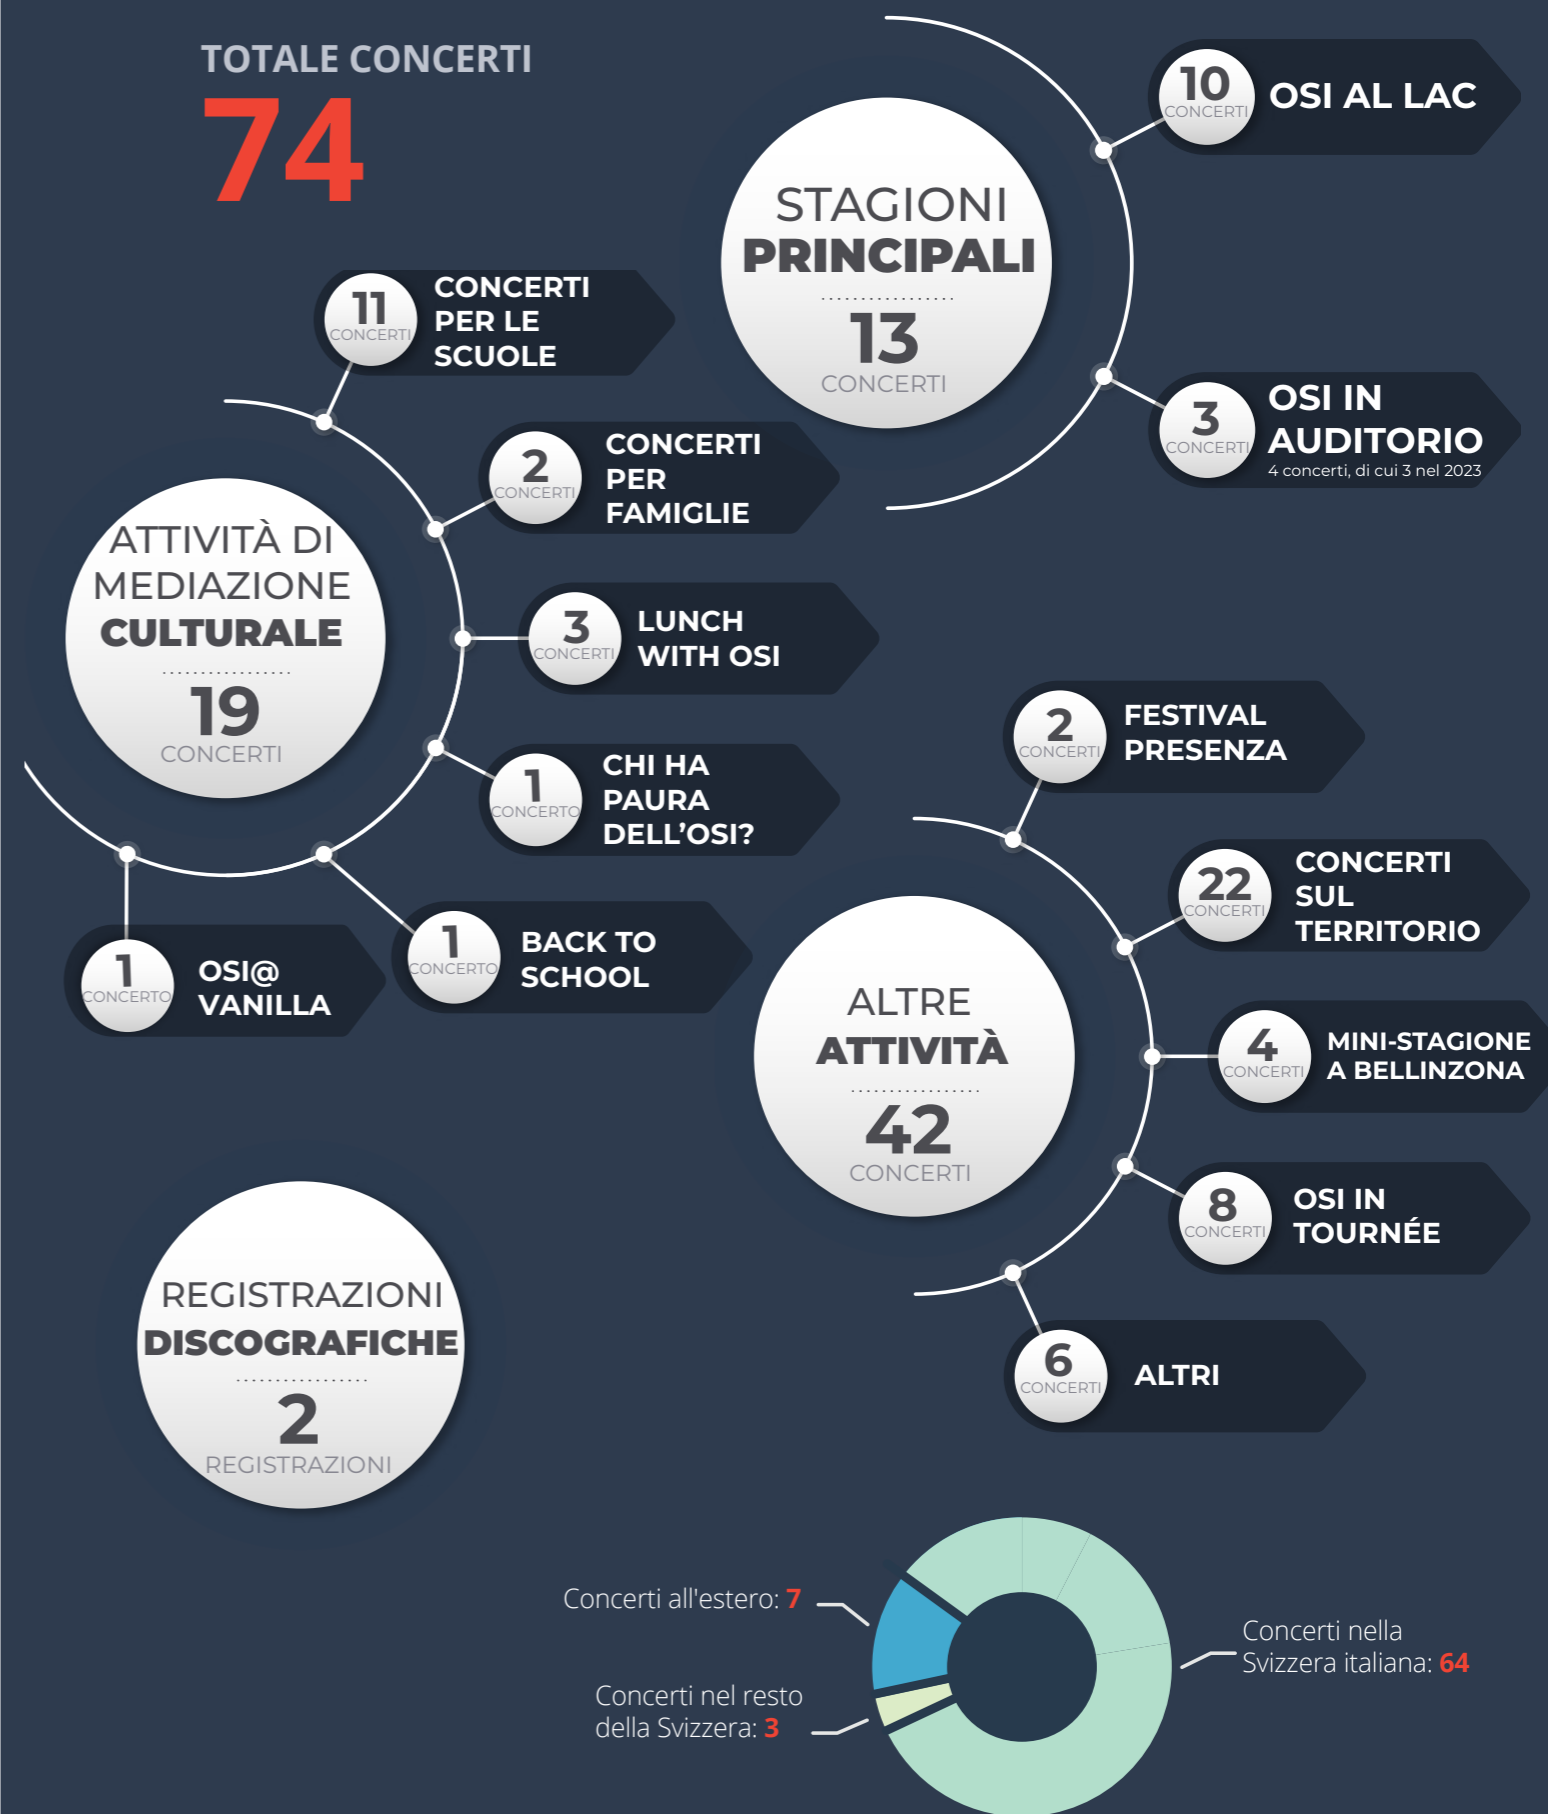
TOTALE CONCERTI
74

STAGIONI PRINCIPALI
13
CONCERTI

10 CONCERTI OSI AL LAC

3 CONCERTI OSI IN AUDITORIO
4 concerti, di cui 3 nel 2023

11 CONCERTI CONCERTI PER LE SCUOLE

2 CONCERTI CONCERTI PER FAMIGLIE

ATTIVITÀ DI MEDIAZIONE CULTURALE
19
CONCERTI

3 CONCERTI LUNCH WITH OSI

1 CONCERTO CHI HA PAURA DELL'OSI?

1 CONCERTO OSI@ VANILLA

1 CONCERTO BACK TO SCHOOL

2 CONCERTI FESTIVAL PRESENZA

22 CONCERTI CONCERTI SUL TERRITORIO

ALTRE ATTIVITÀ
42
CONCERTI

4 CONCERTI MINI-STAGIONE A BELLINZONA

8 CONCERTI OSI IN TOURNÉE

6 CONCERTI ALTRI

REGISTRAZIONI DISCOGRAFICHE
2
REGISTRAZIONI

Concerti all'estero: 7

Concerti nel resto della Svizzera: 3

Concerti nella Svizzera italiana: 64